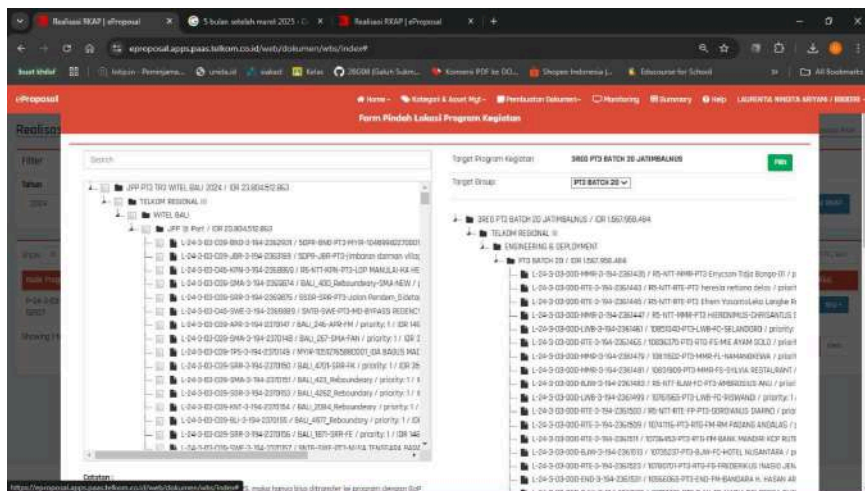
Realisasi RKAP | eProposal
5 bulan setelah maret 2025 - G
Realisasi RKAP | eProposal

eproposal.apps.paas.telkom.co.id/web/dokumen/wbs/index#

ePropsal

Home Kategori & Asset Mgt Pembuatan Dokumen Monitoring Summary Help

Form Pindah Lokasi Program Kegiatan

Search

JPP PT3 TR3 WITEL BALI 2024 / IDR 23.804.512.863
TELKOM REGIONAL III
WITEL BALI
JPP 3I Port / IDR 23.804.512.863

Target Program Kegiatan: 3REG PT3 BATCH 20 JATIMBALNUS
Pilih

Target Group: PT3 BATCH 20

3REG PT3 BATCH 20 JATIMBALNUS / IDR 1.567.958.484
TELKOM REGIONAL III
ENGINEERING & DEPLOYMENT
PT3 BATCH 20 / IDR 1.567.958.484

Catatan :

https://eproposal.apps.paas.telkom.co.id/web/dokumen/wbs/index#